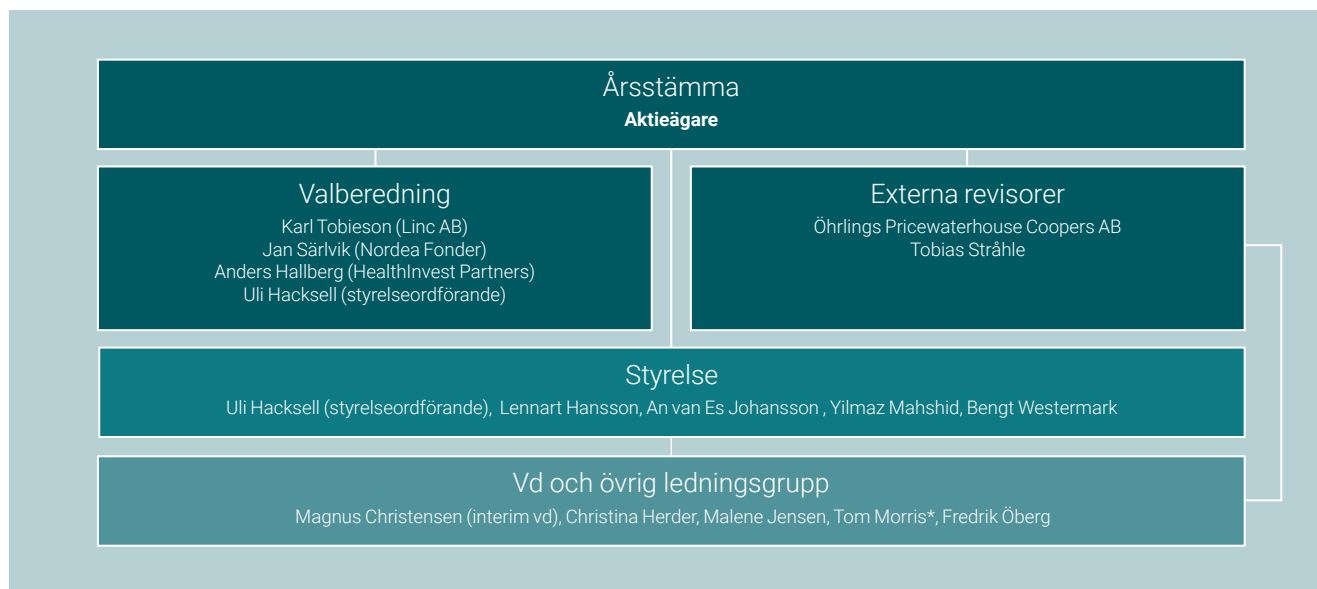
Årsstämma
**Aktieägare**

Valberedning
Karl Tobieson (Linc AB)
Jan Särlvik (Nordea Fonder)
Anders Hallberg (HealthInvest Partners)
Uli Hacksell (styrelseordförande)

Externa revisorer
Öhrlings Pricewaterhouse Coopers AB
Tobias Stråhle

Styrelse
Uli Hacksell (styrelseordförande), Lennart Hansson, An van Es Johansson , Yilmaz Mahshid, Bengt Westermark

Vd och övrig ledningsgrupp
Magnus Christensen (interim vd), Christina Herder, Malene Jensen, Tom Morris*, Fredrik Öberg